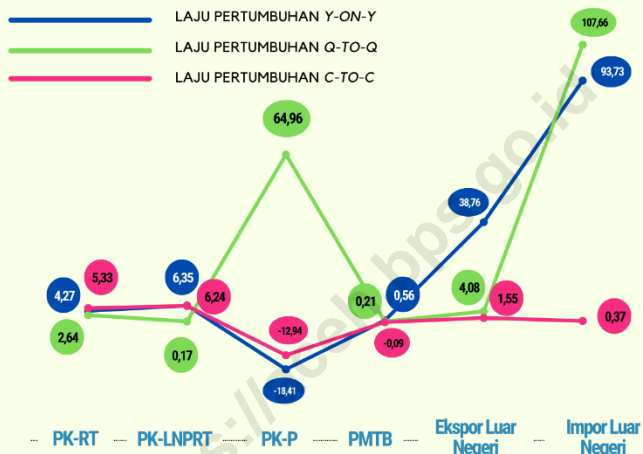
LAJU PERTUMBUHAN Y-ON-Y
LAJU PERTUMBUHAN Q-TO-Q
LAJU PERTUMBUHAN C-TO-C

107,66
93,73
64,96
38,76
5,33
4,27
6,35
6,24
2,64
0,17
-12,94
-18,41
0,21
0,56
-0,09
4,08
1,55
0,37

PK-RT
PK-LNPRT
PK-P
PMTB
Ekspor Luar Negeri
Impor Luar Negeri

https://ntb.bps.go.id